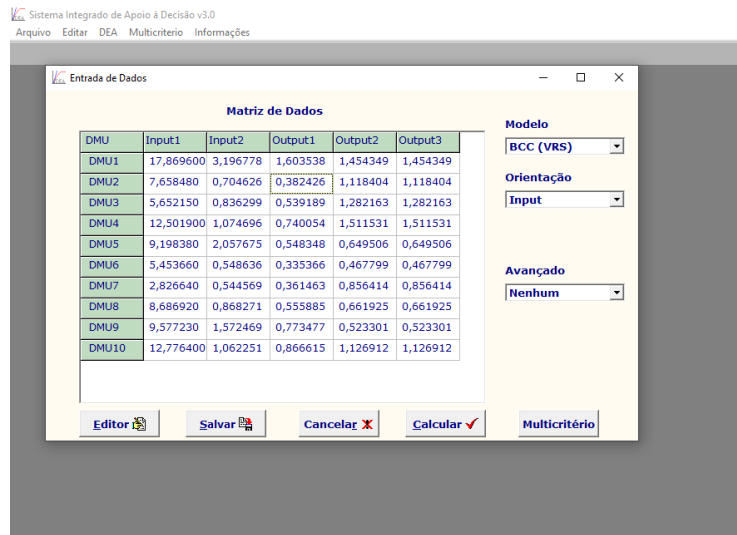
Sistema Integrado de Apoio à Decisão v3.0
Arquivo Editar DEA Multicriterio Informações

Entrada de Dados

Matriz de Dados

| DMU | Input1 | Input2 | Output1 | Output2 | Output3 |
|---|---|---|---|---|---|
| DMU1 | 17,869600 | 3,196778 | 1,603538 | 1,454349 | 1,454349 |
| DMU2 | 7,658480 | 0,704626 | 0,382426 | 1,118404 | 1,118404 |
| DMU3 | 5,652150 | 0,836299 | 0,539189 | 1,282163 | 1,282163 |
| DMU4 | 12,501900 | 1,074696 | 0,740054 | 1,511531 | 1,511531 |
| DMU5 | 9,198380 | 2,057675 | 0,548348 | 0,649506 | 0,649506 |
| DMU6 | 5,453660 | 0,548636 | 0,335366 | 0,467799 | 0,467799 |
| DMU7 | 2,826640 | 0,544569 | 0,361463 | 0,856414 | 0,856414 |
| DMU8 | 8,686920 | 0,868271 | 0,555885 | 0,661925 | 0,661925 |
| DMU9 | 9,577230 | 1,572469 | 0,773477 | 0,523301 | 0,523301 |
| DMU10 | 12,776400 | 1,062251 | 0,866615 | 1,126912 | 1,126912 |

Modelo
BCC (VRS)
Orientação
Input
Avançado
Nenhum

Editor Salvar Cancelar Calcular Multicritério